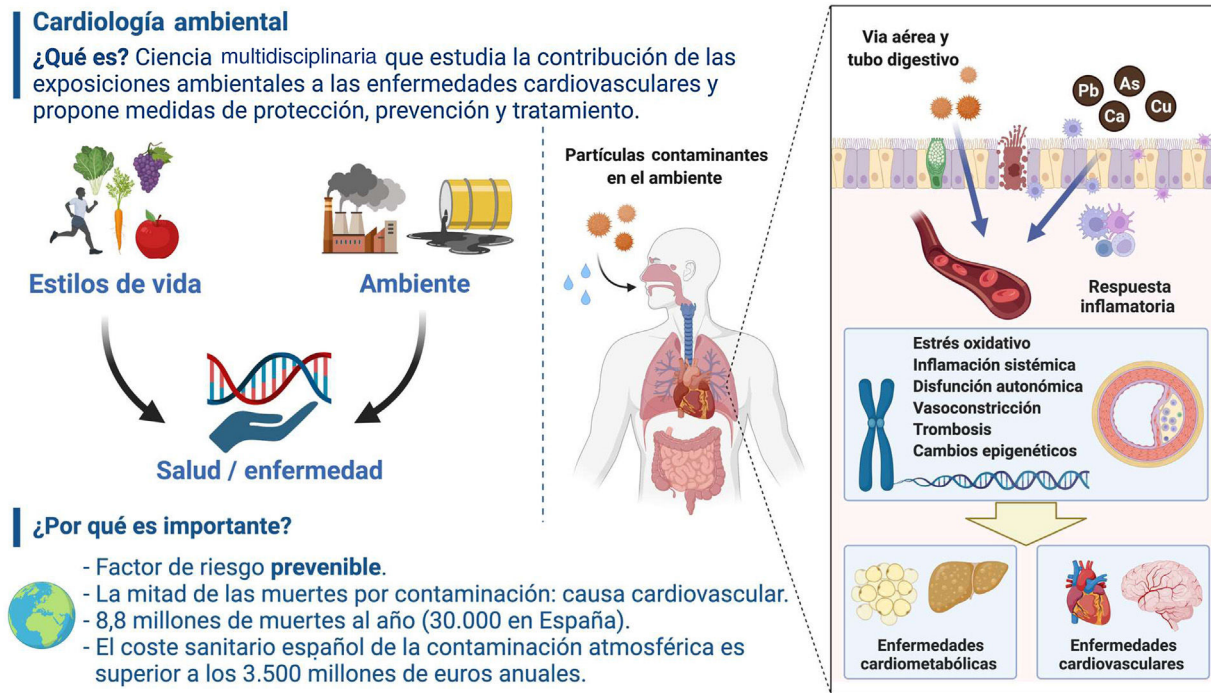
Cardiología ambiental

¿Qué es? Ciencia multidisciplinaria que estudia la contribución de las exposiciones ambientales a las enfermedades cardiovasculares y propone medidas de protección, prevención y tratamiento.

Estilos de vida

Ambiente

Salud / enfermedad

Partículas contaminantes en el ambiente

¿Por qué es importante?

- Factor de riesgo prevenible.
- La mitad de las muertes por contaminación: causa cardiovascular.
- 8,8 millones de muertes al año (30.000 en España).
- El coste sanitario español de la contaminación atmosférica es superior a los 3.500 millones de euros anuales.

Vía aérea y tubo digestivo

Pb
As
Cu
Ca

Respuesta inflamatoria

Estrés oxidativo
Inflamación sistémica
Disfunción autonómica
Vasoconstricción
Trombosis
Cambios epigenéticos

Enfermedades cardiometabólicas

Enfermedades cardiovasculares